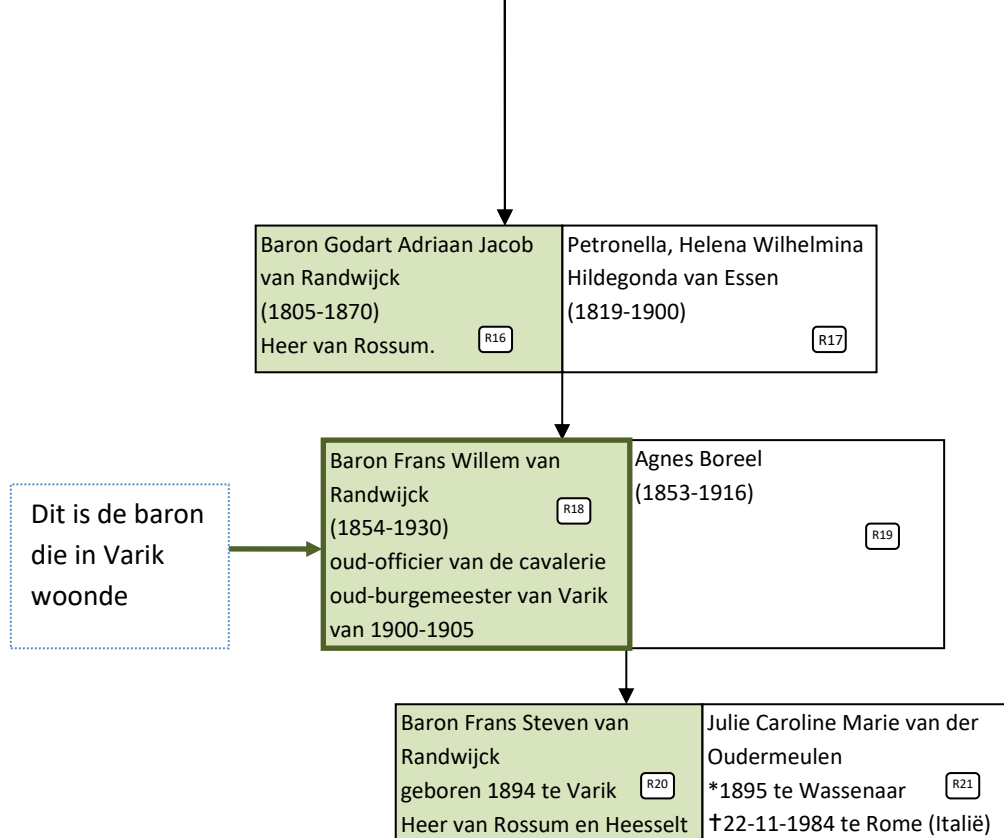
Baron Godart Adriaan Jacob van Randwijck
(1805-1870)
Heer van Rossum.
R16

Petronella, Helena Wilhelmina Hildegonda van Essen
(1819-1900)
R17

Dit is de baron die in Varik woonde

Baron Frans Willem van Randwijck
R18
(1854-1930)
oud-officier van de cavalerie
oud-burgemeester van Varik van 1900-1905

Agnes Boreel
(1853-1916)
R19

Baron Frans Steven van Randwijck
geboren 1894 te Varik
R20
Heer van Rossum en Heesselt

Julie Caroline Marie van der Oudermeulen
*1895 te Wassenaar
R21
†22-11-1984 te Rome (Italië)